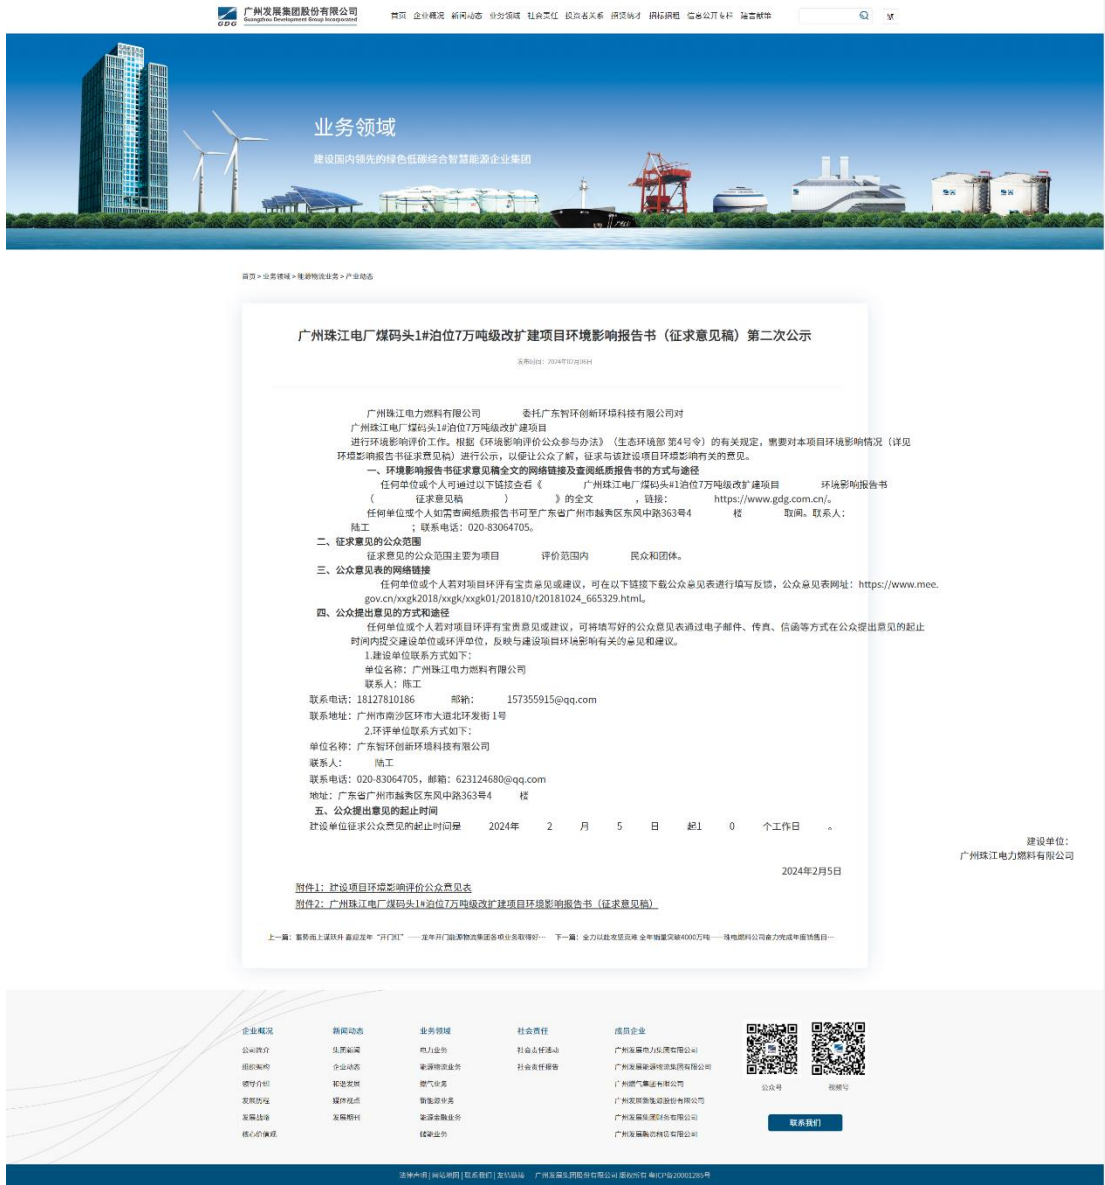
GDG 广州发展集团股份有限公司 Guangzhou Development Group Incorporated

首页 企业概况 新闻动态 业务领域 社会责任 投资者关系 招贤纳才 招标采购 信息公开专栏 监督邮件

业务领域

建设国内领先的绿色低碳综合智慧能源企业集团

首页 > 业务领域 > 能源物流业务 > 产业动态

广州珠江电厂煤码头1#泊位7万吨级改扩建项目环境影响报告书（征求意见稿）第二次公示

发布时间：2024年02月06日

广州珠江电力燃料有限公司 委托广东智环创新环境科技有限公司对 广州珠江电厂煤码头1#泊位7万吨级改扩建项目 进行环境影响评价工作。根据《环境影响评价公众参与办法》（生态环境部 第4号令）的有关规定，需要对本项目环境影响情况（详见环境影响报告书征求意见稿）进行公示，以便让公众了解，征求与该建设项目环境影响有关的意见。

一、环境影响报告书征求意见稿全文的网络链接及查阅纸质报告书的方式与途径

任何单位或个人可通过以下链接查看《 广州珠江电厂煤码头1#泊位7万吨级改扩建项目 环境影响报告书（ 征求意见稿 ）》的全文 ，链接： https://www.gdg.com.cn/。

任何单位或个人如需查阅纸质报告书可至广东省广州市越秀区东风中路363号4 楼 取阅。联系人：陆工 ；联系电话：020-83064705。

二、征求意见的公众范围

征求意见的公众范围主要为项目 评价范围内 民众和团体。

三、公众意见表的网络链接

任何单位或个人若对项目环评有宝贵意见或建议，可在以下链接下载公众意见表进行填写反馈，公众意见表网址：https://www.mee.gov.cn/xxgk2018/xxgk/xxgk01/201810/t20181024_665329.html。

四、公众提出意见的方式和途径

任何单位或个人若对项目环评有宝贵意见或建议，可将填写好的公众意见表通过电子邮件、传真、信函等方式在公众提出意见的起止时间内提交建设单位或环评单位，反映与建设项目环境影响有关的意见和建议。

1.建设单位联系方式如下：

单位名称：广州珠江电力燃料有限公司

联系人：陈工

联系电话：18127810186 邮箱： 157355915@qq.com

联系地址：广州市南沙区环市大道北环发街 1 号

2.环评单位联系方式如下：

单位名称：广东智环创新环境科技有限公司

联系人： 陆工

联系电话：020-83064705，邮箱：623124680@qq.com

地址：广东省广州市越秀区东风中路363号4 楼

五、公众提出意见的起止时间

建设单位征求公众意见的起止时间是 2024年 2 月 5 日 起1 0 个工作日 。

建设单位：
广州珠江电力燃料有限公司

2024年2月5日

附件1：建设项目环境影响评价公众意见表

附件2：广州珠江电厂煤码头1#泊位7万吨级改扩建项目环境影响报告书（征求意见稿）

上一篇：喜势而上谋跃升 喜迎龙年"开门红"——龙年开门能源物流集团各项业务取得好… 下一篇：全力以赴攻坚克难 全年销量突破4000万吨——珠电燃料公司全力完成年度销售目…

企业概况
公司简介
组织架构
领导介绍
发展历程
发展战略
核心价值观

新闻动态
集团新闻
企业动态
和谐发展
媒体视点
发展期刊

业务领域
电力业务
能源物流业务
燃气业务
新能源业务
能源金融业务
储能业务

社会责任
社会责任活动
社会责任报告

成员企业
广州发展电力集团有限公司
广州发展能源物流集团有限公司
广州燃气集团有限公司
广州发展新能源股份有限公司
广州发展集团财务有限公司
广州发展融资租赁有限公司

公众号
视频号

联系我们

法律声明 | 网站地图 | 联系我们 | 友情链接 广州发展集团股份有限公司 版权所有 粤ICP备20001285号